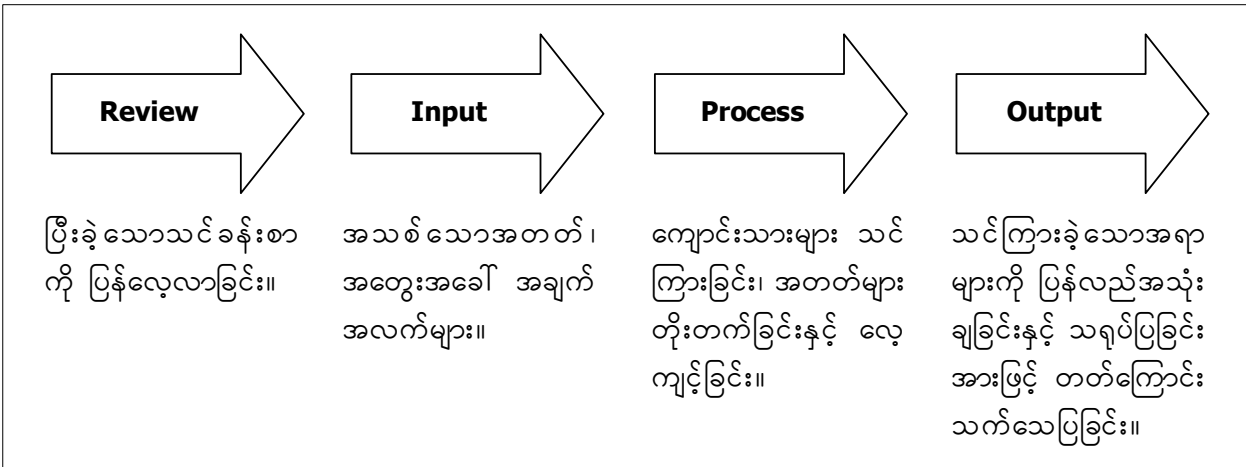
Review

Input

Process

Output

ပြီးခဲ့သောသင်ခန်းစာကို ပြန်လေ့လာခြင်း။

အသစ်သောအတတ်၊ အတွေးအခေါ် အချက်အလက်များ။

ကျောင်းသားများ သင်ကြားခြင်း၊ အတတ်များ တိုးတက်ခြင်းနှင့် လေ့ကျင့်ခြင်း။

သင်ကြားခဲ့သောအရာများကို ပြန်လည်အသုံးချခြင်းနှင့် သရုပ်ပြခြင်း အားဖြင့် တတ်ကြောင်း သက်သေပြခြင်း။